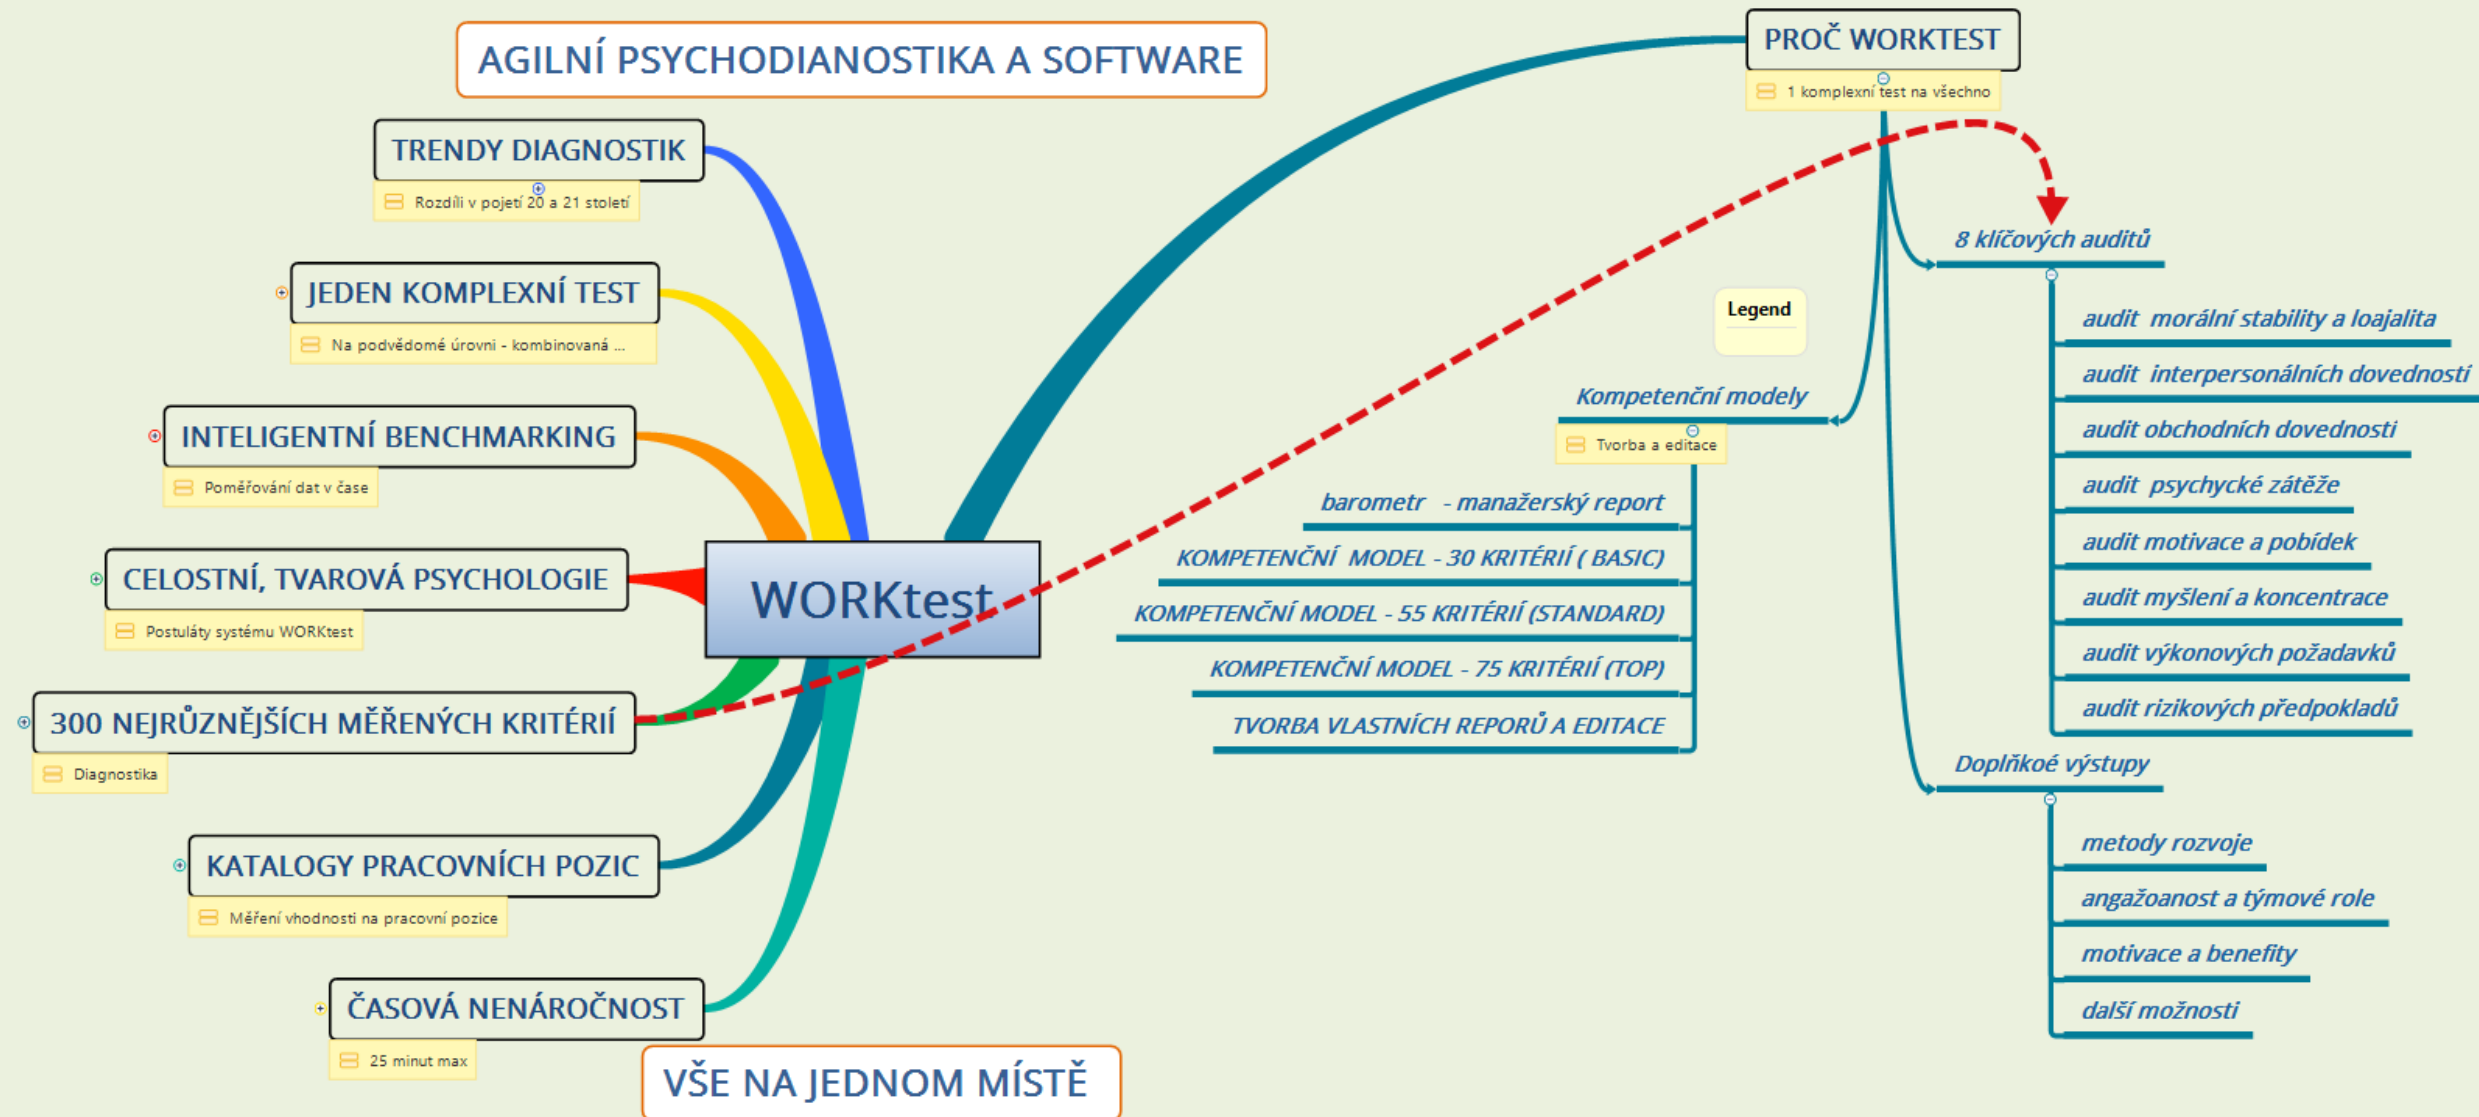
AGILNÍ PSYCHODIANOSTIKA A SOFTWARE

TRENDY DIAGNOSTIK

Rozdíli v pojetí 20 a 21 století

JEDEN KOMPLEXNÍ TEST

Na podvědomé úrovni - kombinovaná ...

INTELIGENTNÍ BENCHMARKING

Poměřování dat v čase

CELOSTNÍ, TVAROVÁ PSYCHOLOGIE

Postuláty systému WORKtest

300 NEJRŮZNĚJŠÍCH MĚŘENÝCH KRITÉRIÍ

Diagnostika

KATALOGY PRACOVNÍCH POZIC

Měření vhodnosti na pracovní pozice

ČASOVÁ NENÁROČNOST

25 minut max

VŠE NA JEDNOM MÍSTĚ

WORKtest

PROČ WORKTEST

1 komplexní test na všechno

Legend

Kompetenční modely

Tvorba a editace

barometr - manažerský report

KOMPETENČNÍ MODEL - 30 KRITÉRIÍ ( BASIC)

KOMPETENČNÍ MODEL - 55 KRITÉRIÍ (STANDARD)

KOMPETENČNÍ MODEL - 75 KRITÉRIÍ (TOP)

TVORBA VLASTNÍCH REPORŮ A EDITACE

8 klíčových auditů

audit morální stability a loajalita

audit interpersonálních dovedností

audit obchodních dovedností

audit psychycké zátěže

audit motivace a pobídek

audit myšlení a koncentrace

audit výkonových požadavků

audit rizikových předpokladů

Doplňkoé výstupy

metody rozvoje

angažoanost a týmové role

motivace a benefity

další možnosti